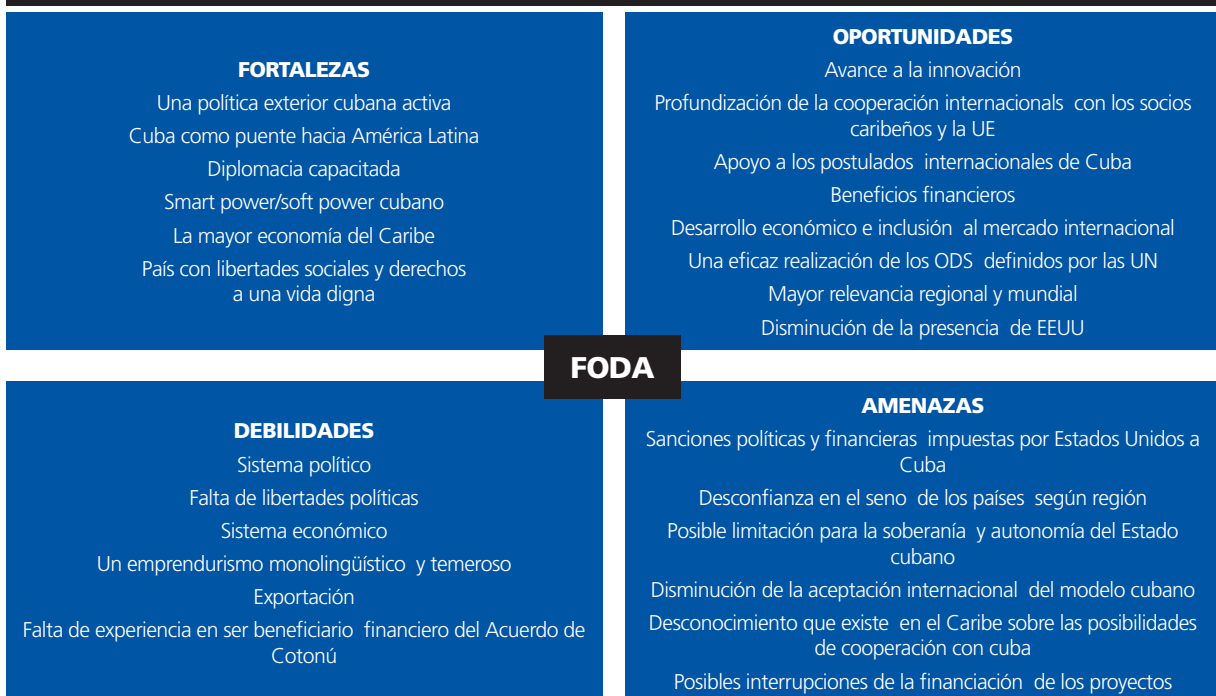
FORTALEZAS
Una política exterior cubana activa
Cuba como puente hacia América Latina
Diplomacia capacitada
Smart power/soft power cubano
La mayor economía del Caribe
País con libertades sociales y derechos a una vida digna

OPORTUNIDADES
Avance a la innovación
Profundización de la cooperación internacionals con los socios caribeños y la UE
Apoyo a los postulados internacionales de Cuba
Beneficios financieros
Desarrollo económico e inclusión al mercado internacional
Una eficaz realización de los ODS definidos por las UN
Mayor relevancia regional y mundial
Disminución de la presencia de EEUU

FODA

DEBILIDADES
Sistema político
Falta de libertades políticas
Sistema económico
Un emprendurismo monolingüístico y temeroso
Exportación
Falta de experiencia en ser beneficiario financiero del Acuerdo de Cotonú

AMENAZAS
Sanciones políticas y financieras impuestas por Estados Unidos a Cuba
Desconfianza en el seno de los países según región
Posible limitación para la soberanía y autonomía del Estado cubano
Disminución de la aceptación internacional del modelo cubano
Desconocimiento que existe en el Caribe sobre las posibilidades de cooperación con cuba
Posibles interrupciones de la financiación de los proyectos